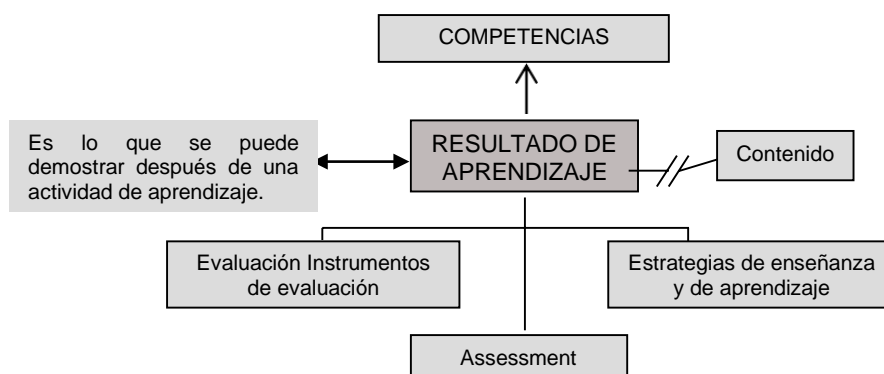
COMPETENCIAS

Es lo que se puede demostrar después de una actividad de aprendizaje.

RESULTADO DE APRENDIZAJE

Contenido

Evaluación Instrumentos de evaluación

Estrategias de enseñanza y de aprendizaje

Assessment